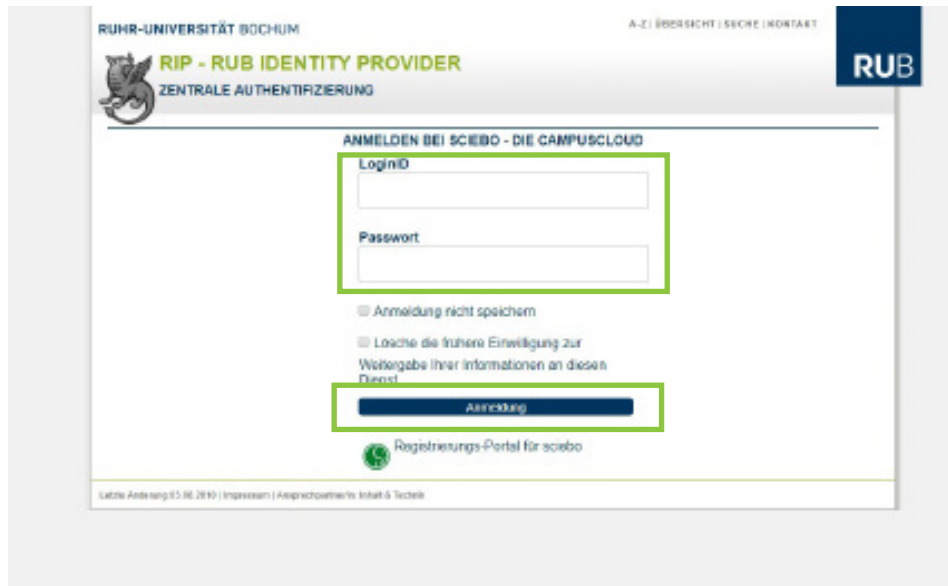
RUHR-UNIVERSITÄT BOCHUM

A-Z | ÜBERSICHT | SUCHE | KONTAKT

RUB

RIP - RUB IDENTITY PROVIDER

ZENTRALE AUTHENTIFIZIERUNG

ANMELDEN BEI SCIEBO - DIE CAMPUSCLOUD

LoginID

Passwort

Anmeldung nicht speichern

Losche die fruhere Einwilligung zur Weitergabe Ihrer Informationen an diesen Dienst

Anmeldung

Registrierungs-Portal für sciebo

Letzte Änderung 03.06.2010 | Impressum | Ansprechpartner/in: Inhalt & Technik